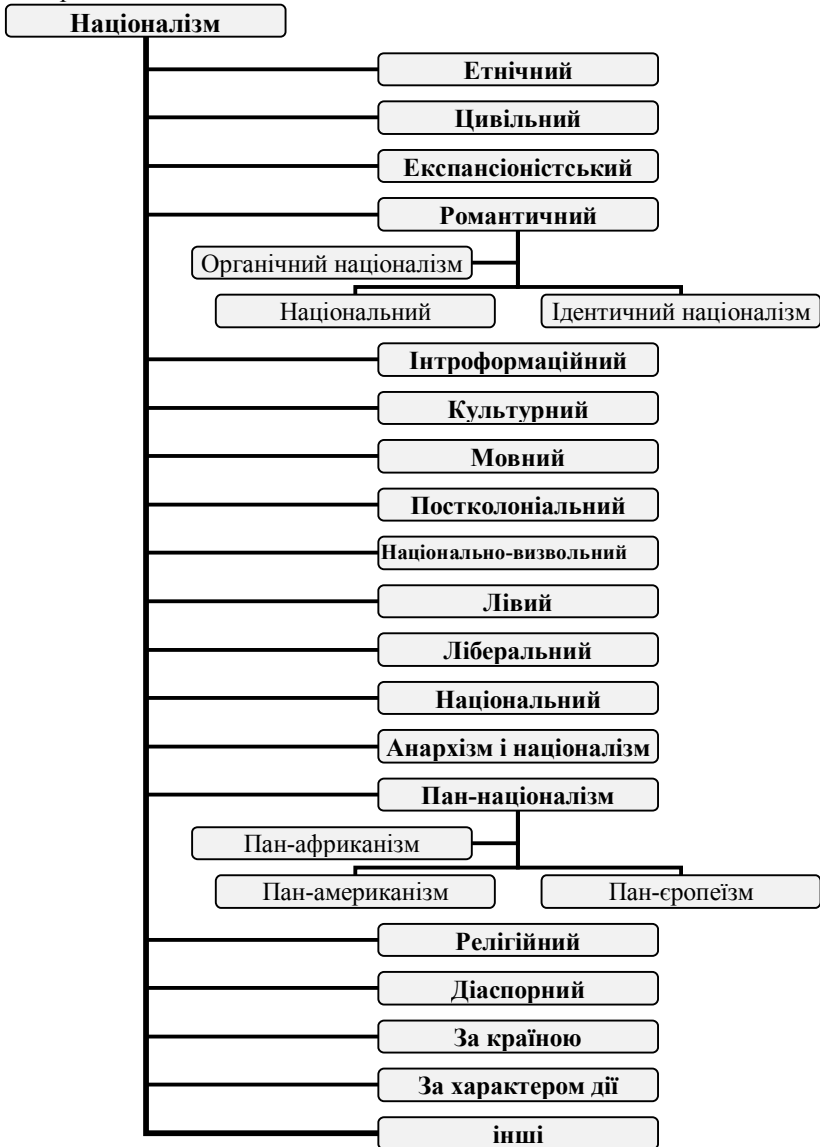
Націоналізм

Етнічний

Цивільний

Експансіоністський

Романтичний

Органічний націоналізм

Національний

Ідентичний націоналізм

Інтроформаційний

Культурний

Мовний

Постколоніальний

Національно-визвольний

Лівий

Ліберальний

Національний

Анархізм і націоналізм

Пан-націоналізм

Пан-африканізм

Пан-американізм

Пан-європеїзм

Релігійний

Діаспорний

За країною

За характером дії

інші